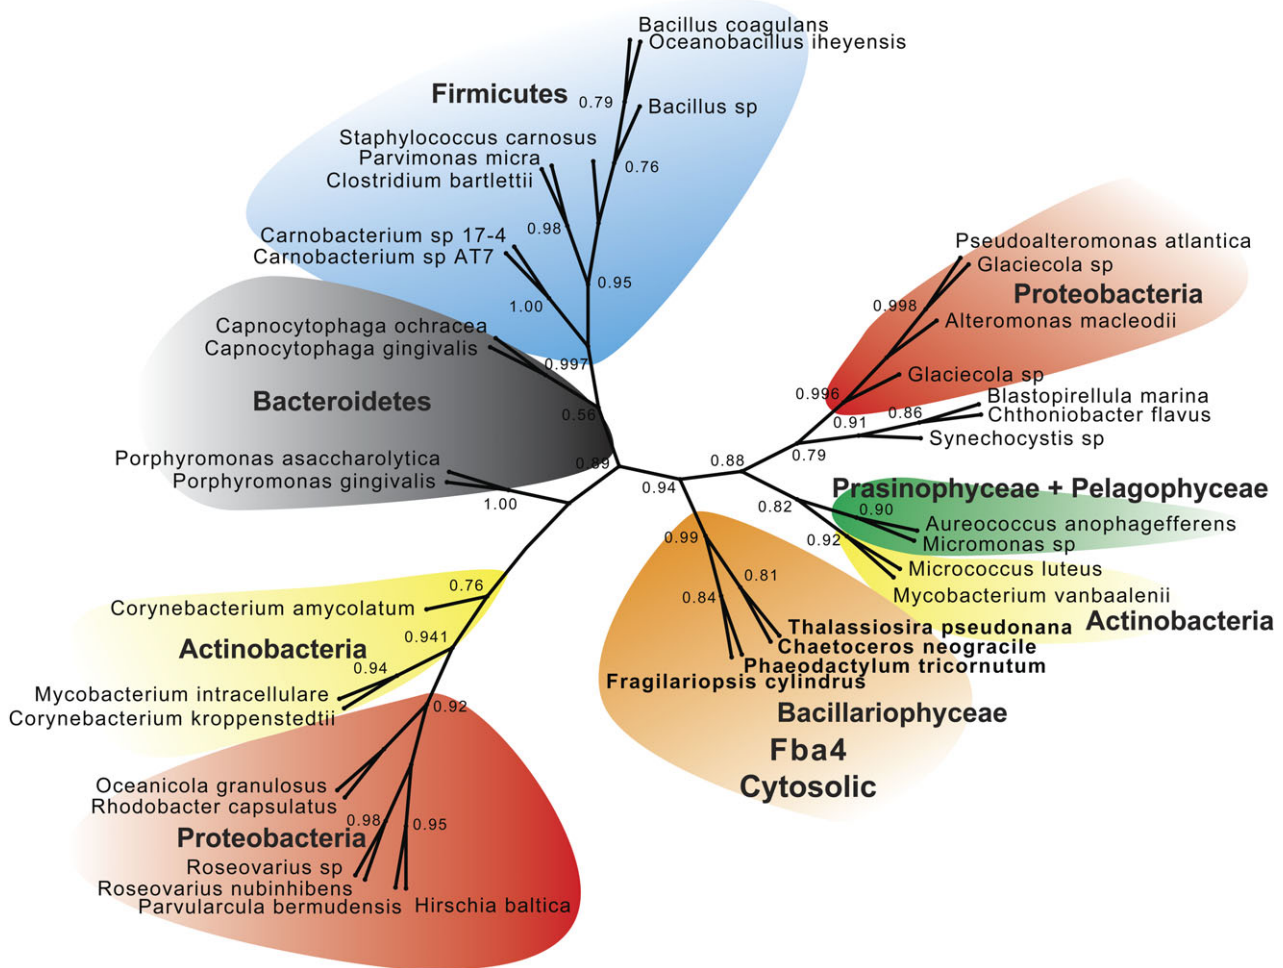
Bacillus coagulans
Oceanobacillus iheyensis
Firmicutes
0.79
Bacillus sp
Staphylococcus carnosus
Parvimonas micra
Clostridium bartlettii
0.76
0.98
Carnobacterium sp 17-4
Carnobacterium sp AT7
0.95
1.00
Capnocytophaga ochracea
Capnocytophaga gingivalis
0.997
Bacteroidetes
0.56
Porphyromonas asaccharolytica
Porphyromonas gingivalis
0.89
1.00
Pseudoalteromonas atlantica
Glaciecola sp
0.998
Proteobacteria
Alteromonas macleodii
Glaciecola sp
0.996
Blastopirellula marina
0.86
Chthoniobacter flavus
0.91
Synechocystis sp
0.79
0.88
0.94
Prasinophyceae + Pelagophyceae
0.82
0.90
Aureococcus anophagefferens
0.92
Micromonas sp
Micrococcus luteus
Mycobacterium vanbaalenii
Actinobacteria
0.99
0.81
0.84
Thalassiosira pseudonana
Chaetoceros neogracile
Phaeodactylum tricornutum
Fragilariopsis cylindrus
Bacillariophyceae
Fba4
Cytosolic
0.76
Corynebacterium amycolatum
0.941
Actinobacteria
0.94
Mycobacterium intracellulare
Corynebacterium kroppenstedtii
0.92
Oceanicola granulosus
Rhodobacter capsulatus
0.98
0.95
Proteobacteria
Roseovarius sp
Roseovarius nubinhibens
Parvularcula bermudensis
Hirschia baltica